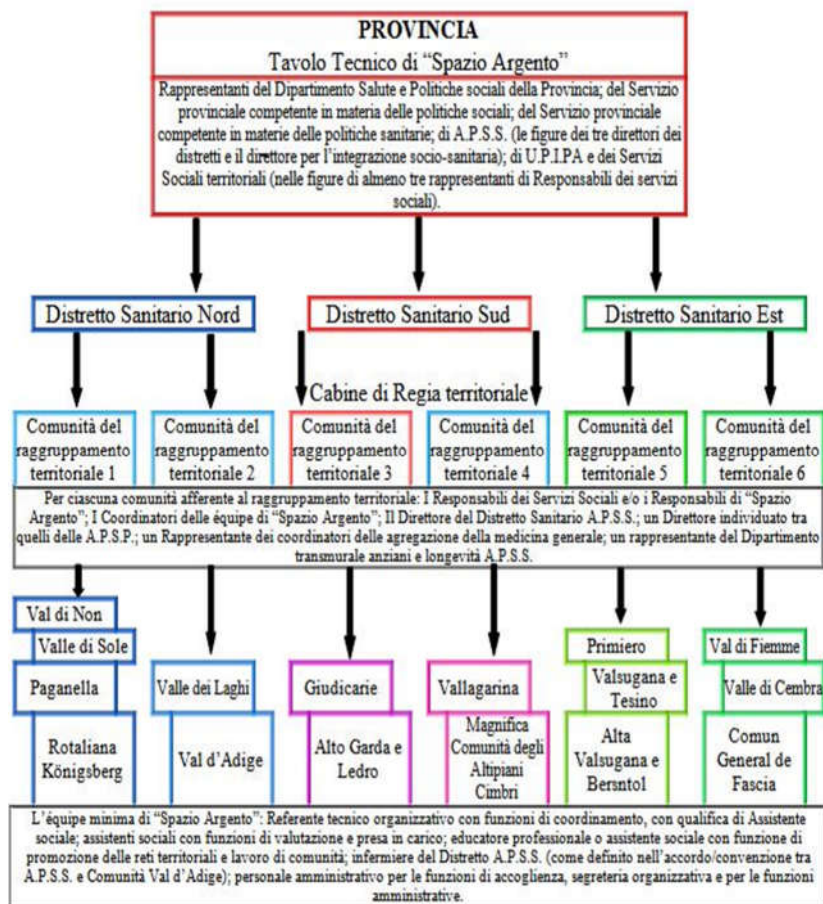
PROVINCIA
Tavolo Tecnico di "Spazio Argento"

Rappresentanti del Dipartimento Salute e Politiche sociali della Provincia; del Servizio provinciale competente in materia delle politiche sociali; del Servizio provinciale competente in materie delle politiche sanitarie; di A.P.S.S. (le figure dei tre direttori dei distretti e il direttore per l'integrazione socio-sanitaria); di U.P.I.P.A e dei Servizi Sociali territoriali (nelle figure di almeno tre rappresentanti di Responsabili dei servizi sociali).

Distretto Sanitario Nord

Distretto Sanitario Sud

Distretto Sanitario Est

Cabine di Regia territoriale

Comunità del raggruppamento territoriale 1

Comunità del raggruppamento territoriale 2

Comunità del raggruppamento territoriale 3

Comunità del raggruppamento territoriale 4

Comunità del raggruppamento territoriale 5

Comunità del raggruppamento territoriale 6

Per ciascuna comunità afferente al raggruppamento territoriale: I Responsabili dei Servizi Sociali e/o i Responsabili di "Spazio Argento"; I Coordinatori delle équipe di "Spazio Argento"; Il Direttore del Distretto Sanitario A.P.S.S.; un Direttore individuato tra quelli delle A.P.S.P.; un Rappresentante dei coordinatori delle agregazione della medicina generale; un rappresentante del Dipartimento transmurale anziani e longevità A.P.S.S.

Val di Non

Valle di Sole

Paganella

Rotaliana Königsberg

Valle dei Laghi

Val d'Adige

Giudicarie

Alto Garda e Ledro

Vallagarina

Magnifica Comunità degli Altipiani Cimbri

Primiero

Valsugana e Tesino

Alta Valsugana e Bersntol

Val di Fiemme

Valle di Cembra

Comun General de Fascia

L'équipe minima di "Spazio Argento": Referente tecnico organizzativo con funzioni di coordinamento, con qualifica di Assistente sociale; assistenti sociali con funzioni di valutazione e presa in carico; educatore professionale o assistente sociale con funzione di promozione delle reti territoriali e lavoro di comunità; infermiere del Distretto A.P.S.S. (come definito nell'accordo/convenzione tra A.P.S.S. e Comunità Val d'Adige); personale amministrativo per le funzioni di accoglienza, segreteria organizzativa e per le funzioni amministrative.